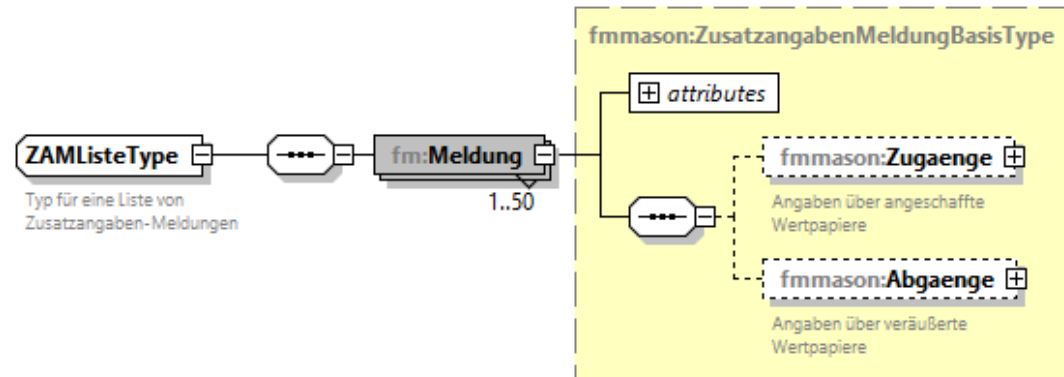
fmmason:ZusatzangabenMeldungBasisType

ZAMListeType

Typ für eine Liste von Zusatzangaben-Meldungen

fm:Meldung

1..50

attributes

fmmason:Zugaenge

Angaben über angeschaffte Wertpapiere

fmmason:Abgaenge

Angaben über veräußerte Wertpapiere